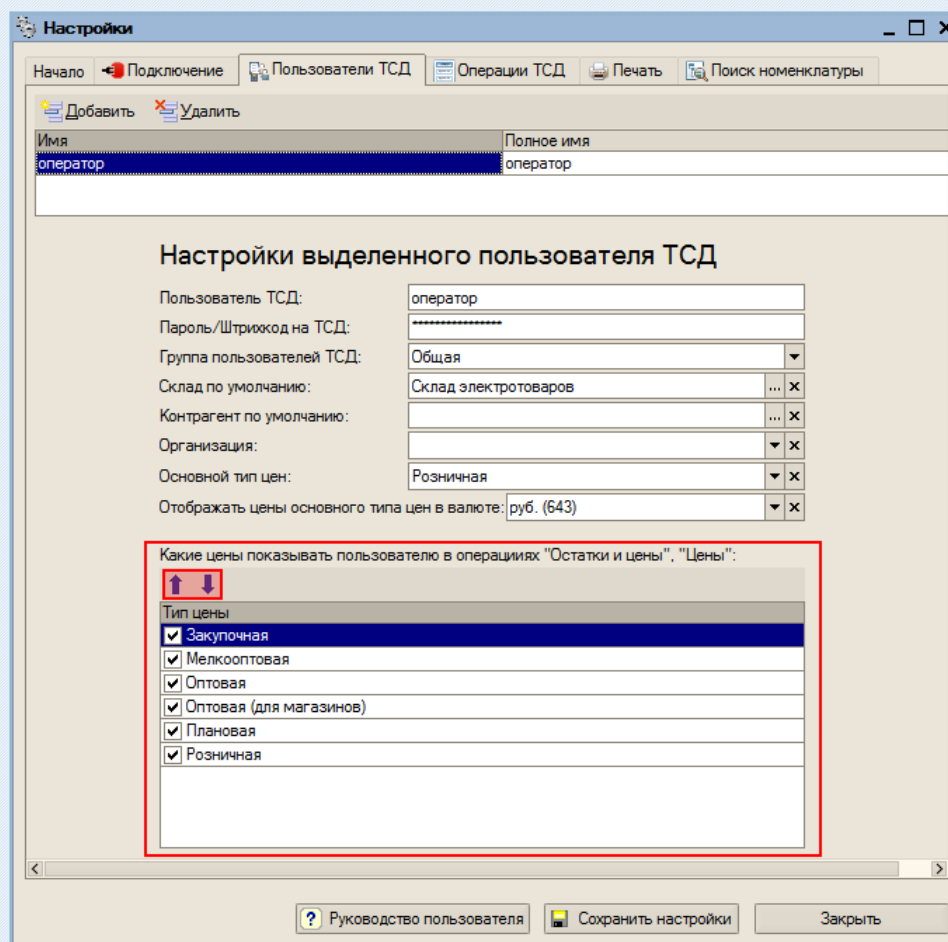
Настройки

Начало | Подключение | Пользователи ТСД | Операции ТСД | Печать | Поиск номенклатуры

Добавить Удалить

| Имя | Полное имя |
|---|---|
| оператор | оператор |

Настройки выделенного пользователя ТСД

Пользователь ТСД: оператор
Пароль/Штрихкод на ТСД: ****************
Группа пользователей ТСД: Общая
Склад по умолчанию: Склад электротоваров
Контрагент по умолчанию:
Организация:
Основной тип цен: Розничная
Отображать цены основного типа цен в валюте: руб. (643)

Какие цены показывать пользователю в операциях "Остатки и цены", "Цены":

| Тип цены |
|---|
| Закупочная |
| Мелкооптовая |
| Оптовая |
| Оптовая (для магазинов) |
| Плановая |
| Розничная |

Руководство пользователя Сохранить настройки Закрыть